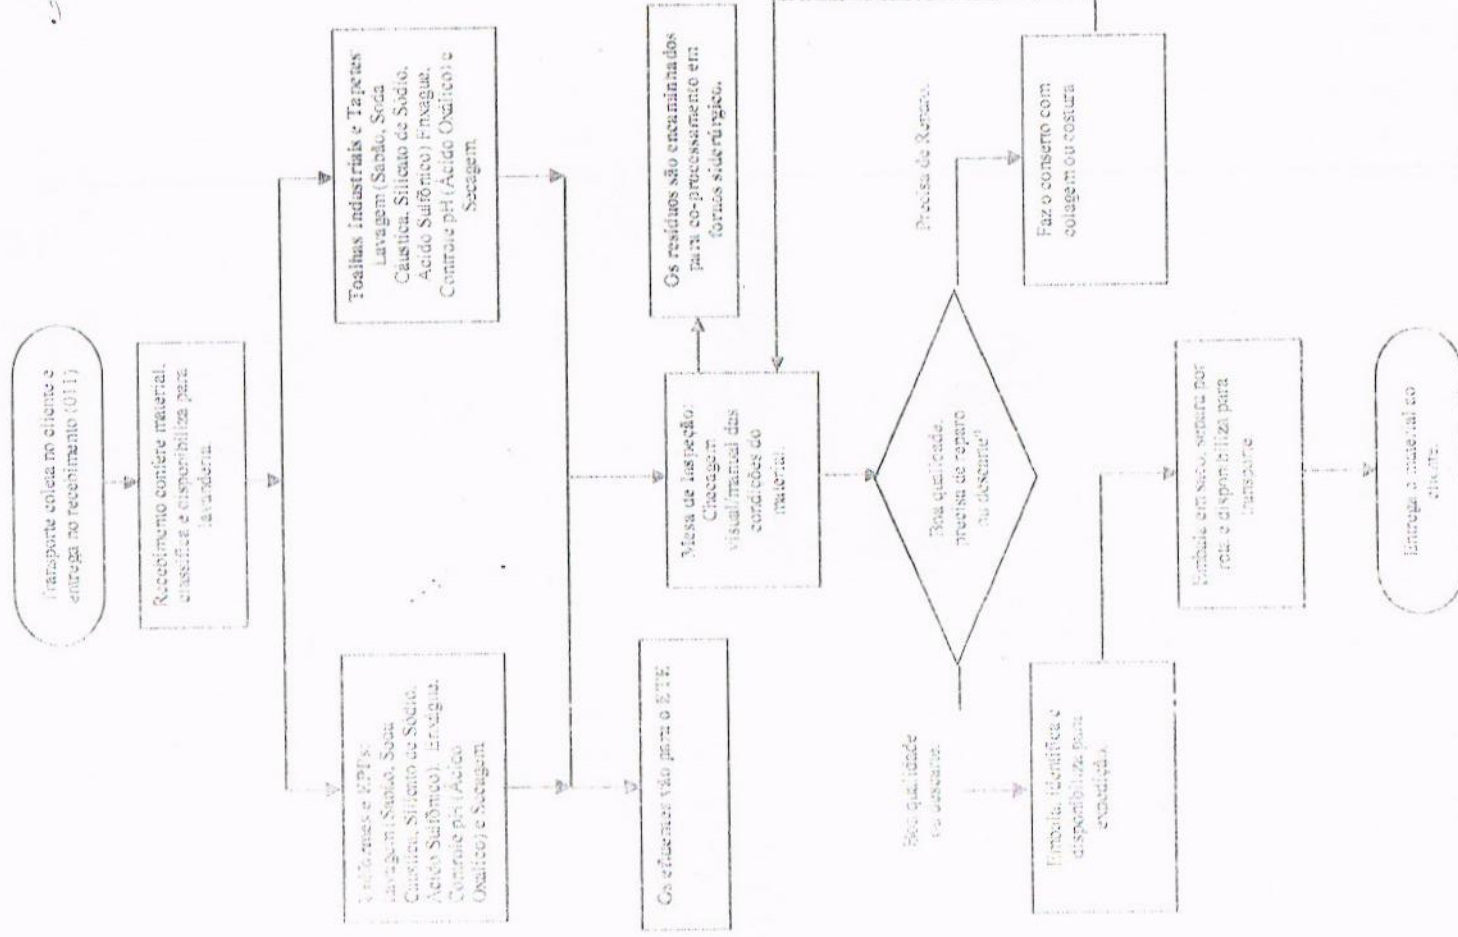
Transporte coleta no cliente e entrega no recebimento (011)

Recebimento confere material, classifica e disponibiliza para lavanderia.

Toalhas Industriais e Tapetes: Lavagem (Sabão, Soda Caustica, Silicato de Sódio, Acido Sulfônico) Enxague, Controle pH (Acido Oxalico) e Secagem

Uniformes e EPI's: Lavagem (Sabão, Soda Caustica, Silicato de Sódio, Acido Sulfônico), Enxague, Controle pH (Acido Oxalico) e Secagem

Os resíduos são encaminhados para co-processamento em fornos siderurgico.

Mesa de Inspeção: Checagem visual/manual das condições do material.

Os efluentes vão para o ETE

Boa qualidade, precisa de reparo no desenho?

Precisa de Reparo

Faz o conserto com colagem ou costura

Boa qualidade no desenho

Embala, identifica e disponibiliza para expedição.

Embala em saco, separa por rota e disponibiliza para transporte

Entrega o material ao cliente.